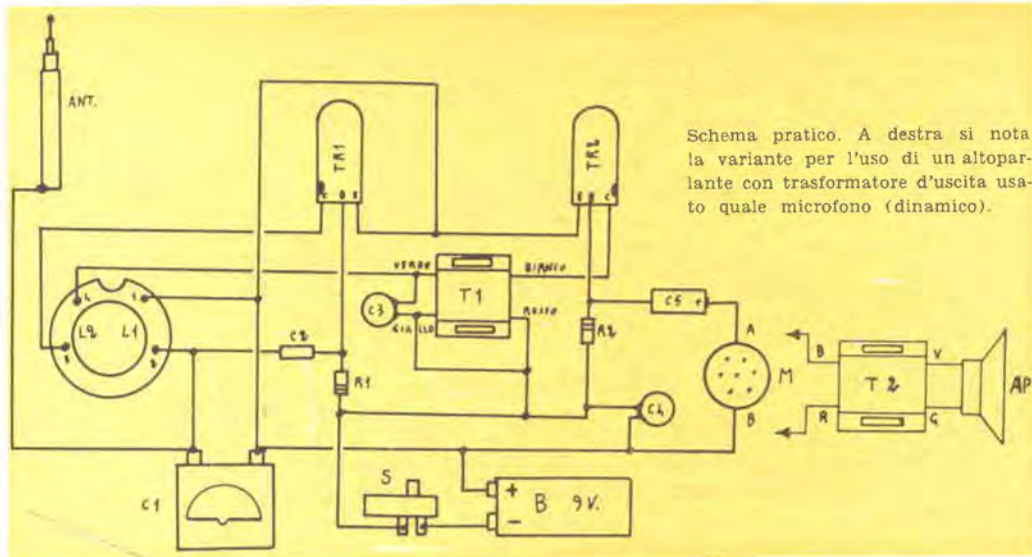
ANT.

TR1

TR2

Schema pratico. A destra si nota la variante per l'uso di un altoparlante con trasformatore d'uscita usato quale microfono (dinamico).

VERDE

BIANCO

T1

C3

GIALLO

ROSSO

C5

L2

L1

C2

R2

A

M

B

T2

V

AP

R1

C4

R

G

C1

S

B 9V.

+

−